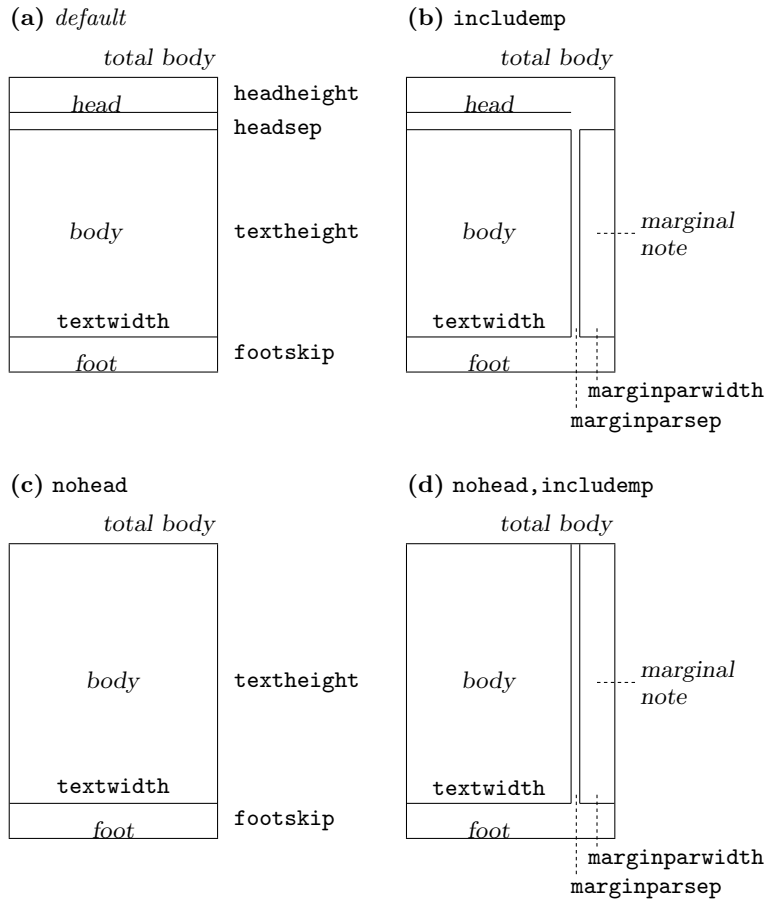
(a) default

total body

head

headheight

headsep

body

textheight

textwidth

foot

footskip

(b) includemp

total body

head

body

marginal note

textwidth

foot

marginparwidth

marginparsep

(c) nohead

total body

body

textheight

textwidth

foot

footskip

(d) nohead,includemp

total body

body

marginal note

textwidth

foot

marginparwidth

marginparsep